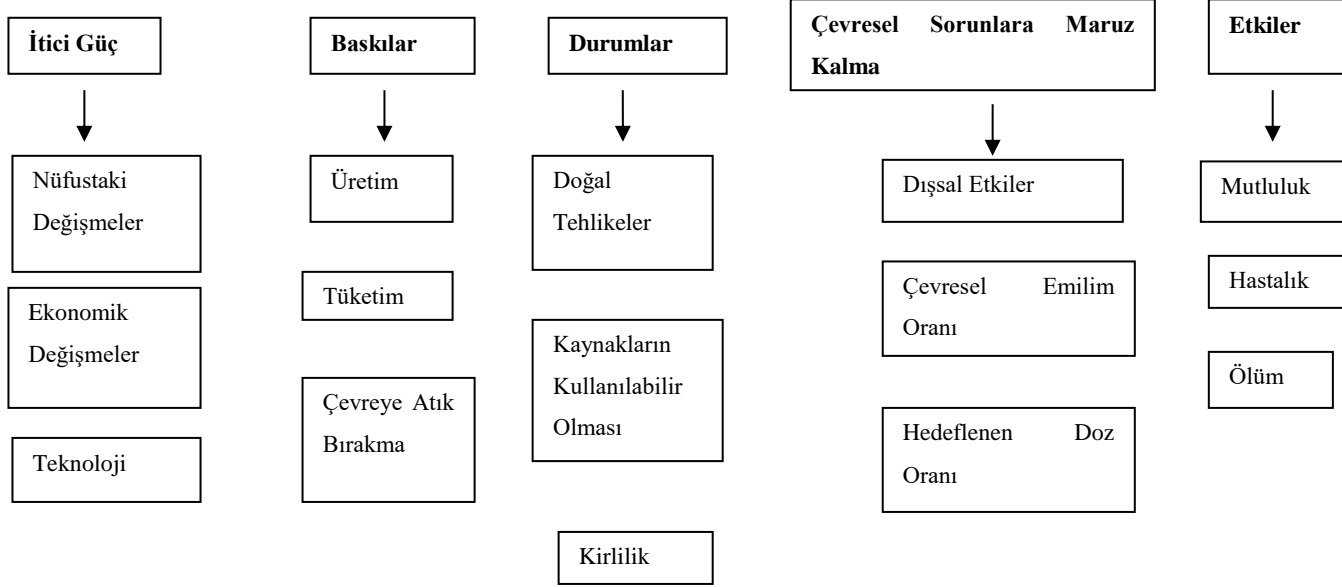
İtici Güç

Nüfustaki Değişmeler

Ekonomik Değişmeler

Teknoloji

Baskılar

Üretim

Tüketim

Çevreye Atık Bırakma

Durumlar

Doğal Tehlikeler

Kaynakların Kullanılabilir Olması

Kirlilik

Çevresel Sorunlara Maruz Kalma

Dışsal Etkiler

Çevresel Emilim Oranı

Hedeflenen Doz Oranı

Etkiler

Mutluluk

Hastalık

Ölüm